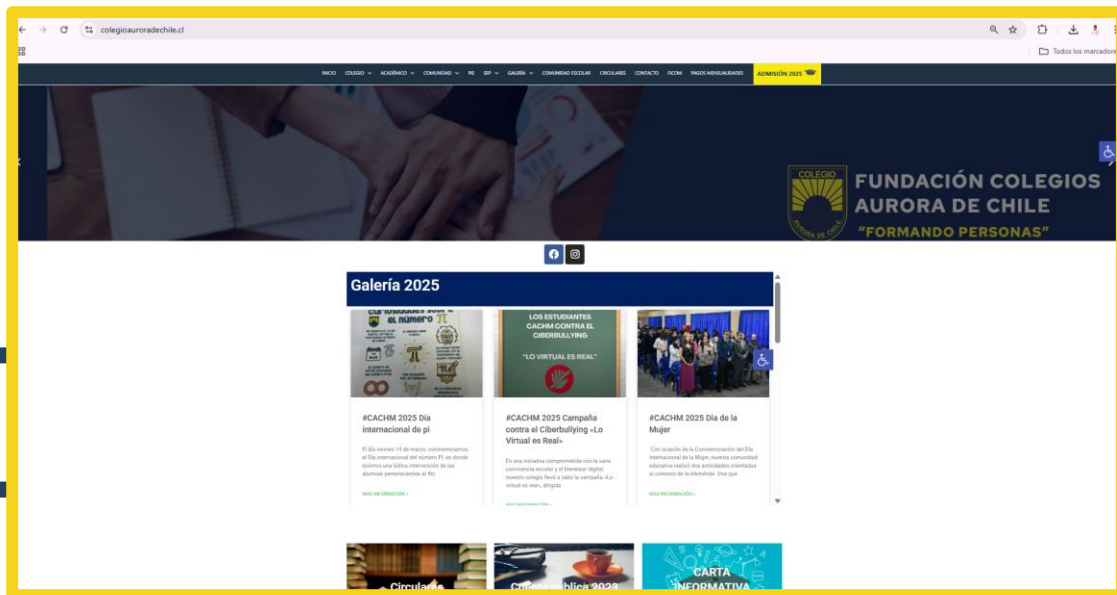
colegioauroradechile.cl

Todos los marcadores

INICIO COLEGIO ACADÉMICO COMUNIDAD PIE SEP GALERÍA COMUNIDAD ESCOLAR CIRCULARES CONTACTO FICOM PAGOS MENSUALIDADES ADMISIÓN 2025

COLEGIO
AURORA DE CHILE

FUNDACIÓN COLEGIOS AURORA DE CHILE
"FORMANDO PERSONAS"

Galería 2025

el número

LOS ESTUDIANTES CACHM CONTRA EL CIBERBULLYING
"LO VIRTUAL ES REAL"

#CACHM 2025 Día internacional de pi

El día viernes 14 de marzo, conmemoramos el Día internacional del número Pi, en donde tuvimos una lúdica intervención de las alumnas pertenecientes al 4to

MÁS INFORMACIÓN »

#CACHM 2025 Campaña contra el Ciberbullying «Lo Virtual es Real»

En una iniciativa comprometida con la sana convivencia escolar y el bienestar digital, nuestro colegio llevó a cabo la campaña «Lo virtual es real», dirigida

MÁS INFORMACIÓN »

#CACHM 2025 Día de la Mujer

Con ocasión de la Conmemoración del Día Internacional de la Mujer, nuestra comunidad educativa realizó dos actividades orientadas al contexto de la efeméride. Una que

MÁS INFORMACIÓN »

Circulares

Cuenta pública 2023

CARTA INFORMATIVA